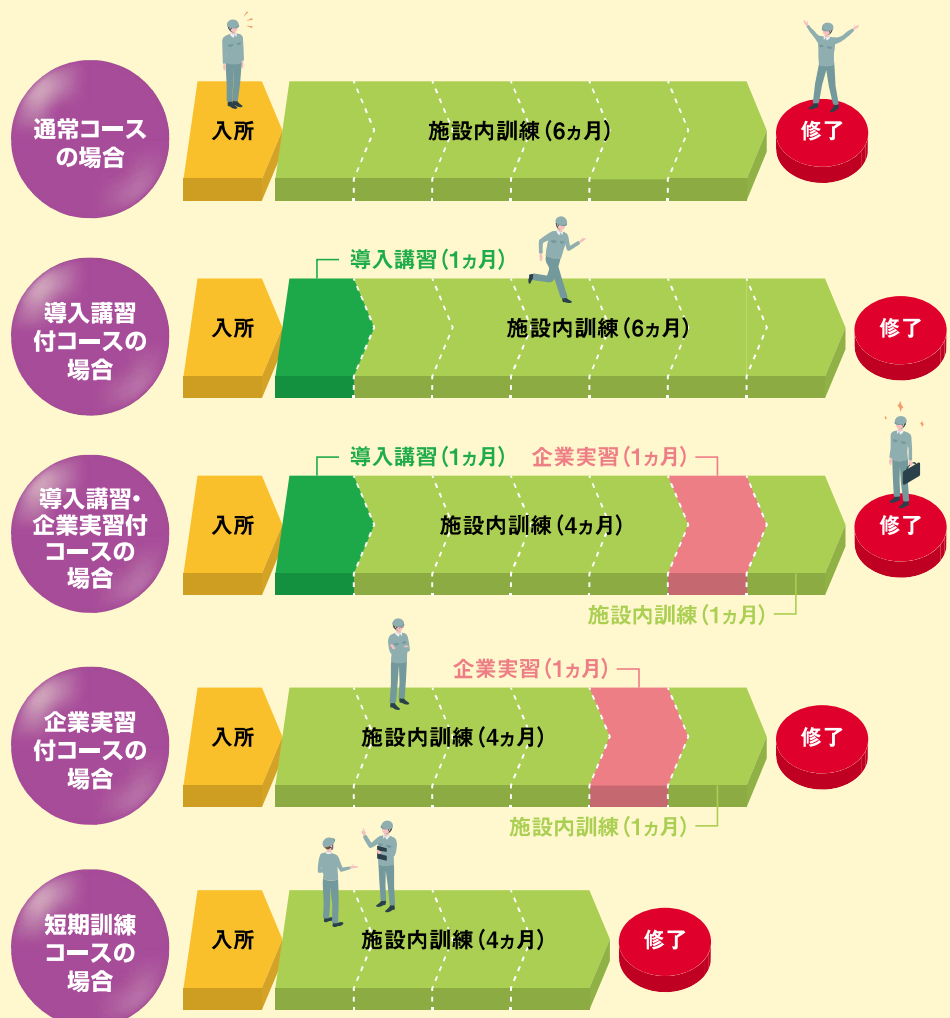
通常コースの場合

入所

施設内訓練（6ヵ月）

修了

導入講習付コースの場合

導入講習（1ヵ月）

入所

施設内訓練（6ヵ月）

修了

導入講習・企業実習付コースの場合

導入講習（1ヵ月）

企業実習（1ヵ月）

入所

施設内訓練（4ヵ月）

修了

施設内訓練（1ヵ月）

企業実習付コースの場合

企業実習（1ヵ月）

入所

施設内訓練（4ヵ月）

修了

施設内訓練（1ヵ月）

短期訓練コースの場合

入所

施設内訓練（4ヵ月）

修了